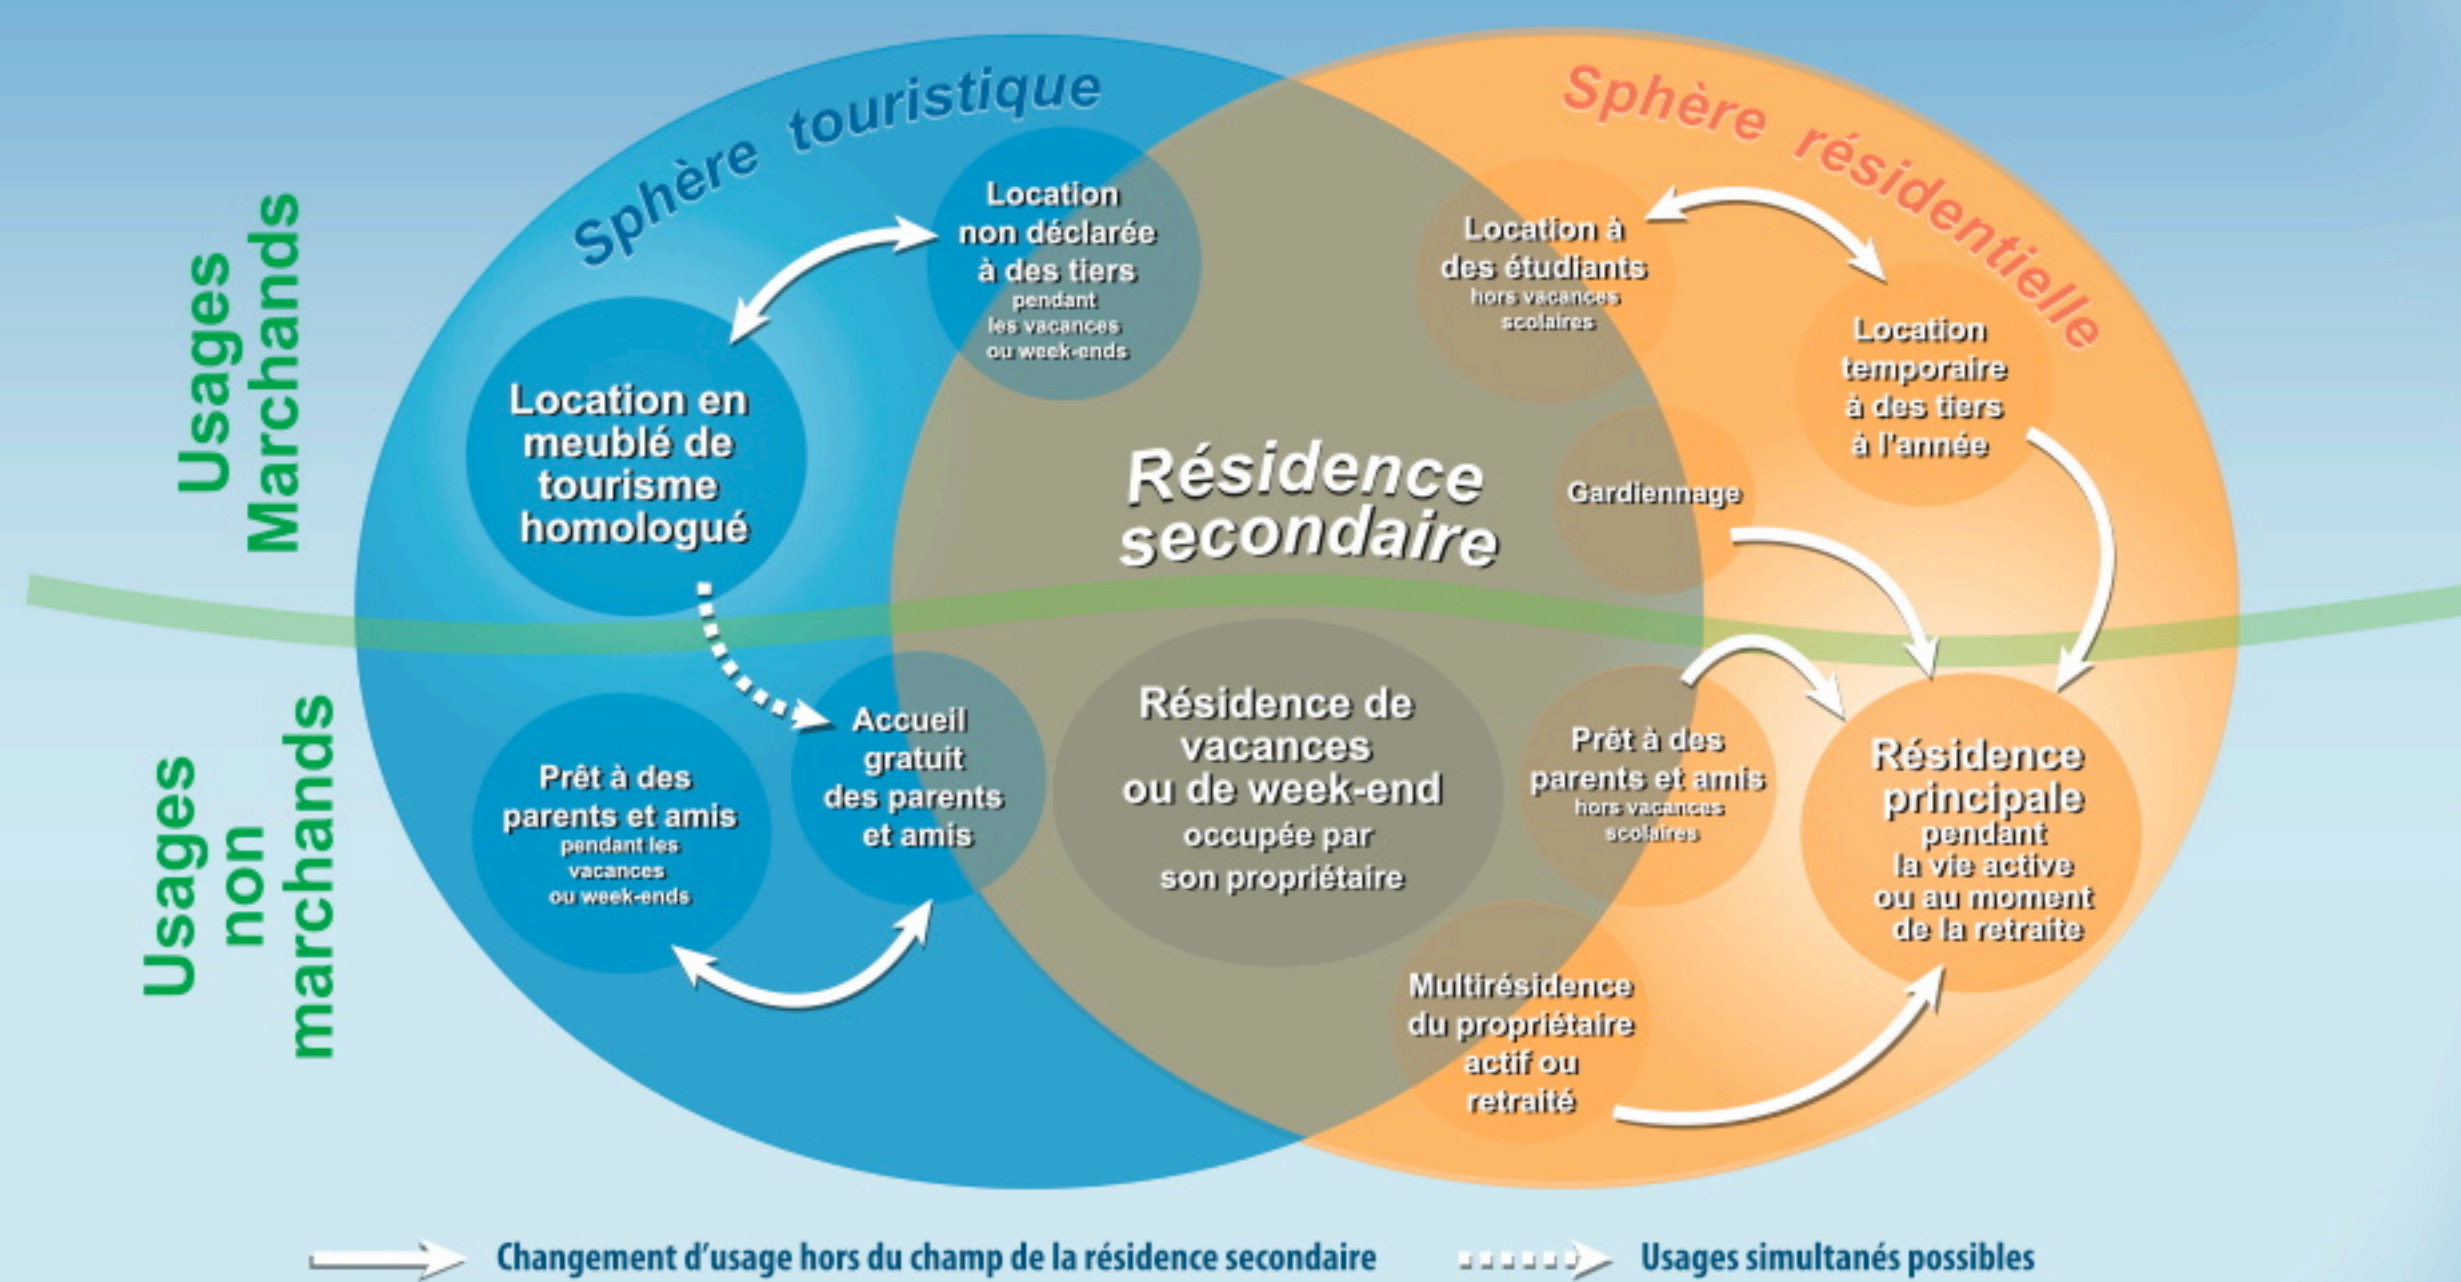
Sphère touristique

Sphère résidentielle

Usages Marchands

Usages non marchands

Location non déclarée à des tiers pendant les vacances ou week-ends

Location en meublé de tourisme homologué

Résidence secondaire

Location à des étudiants hors vacances scolaires

Location temporaire à des tiers à l'année

Gardiennage

Accueil gratuit des parents et amis

Prêt à des parents et amis pendant les vacances ou week-ends

Résidence de vacances ou de week-end occupée par son propriétaire

Prêt à des parents et amis hors vacances scolaires

Résidence principale pendant la vie active ou au moment de la retraite

Multirésidence du propriétaire actif ou retraité

Changement d'usage hors du champ de la résidence secondaire

Usages simultanés possibles